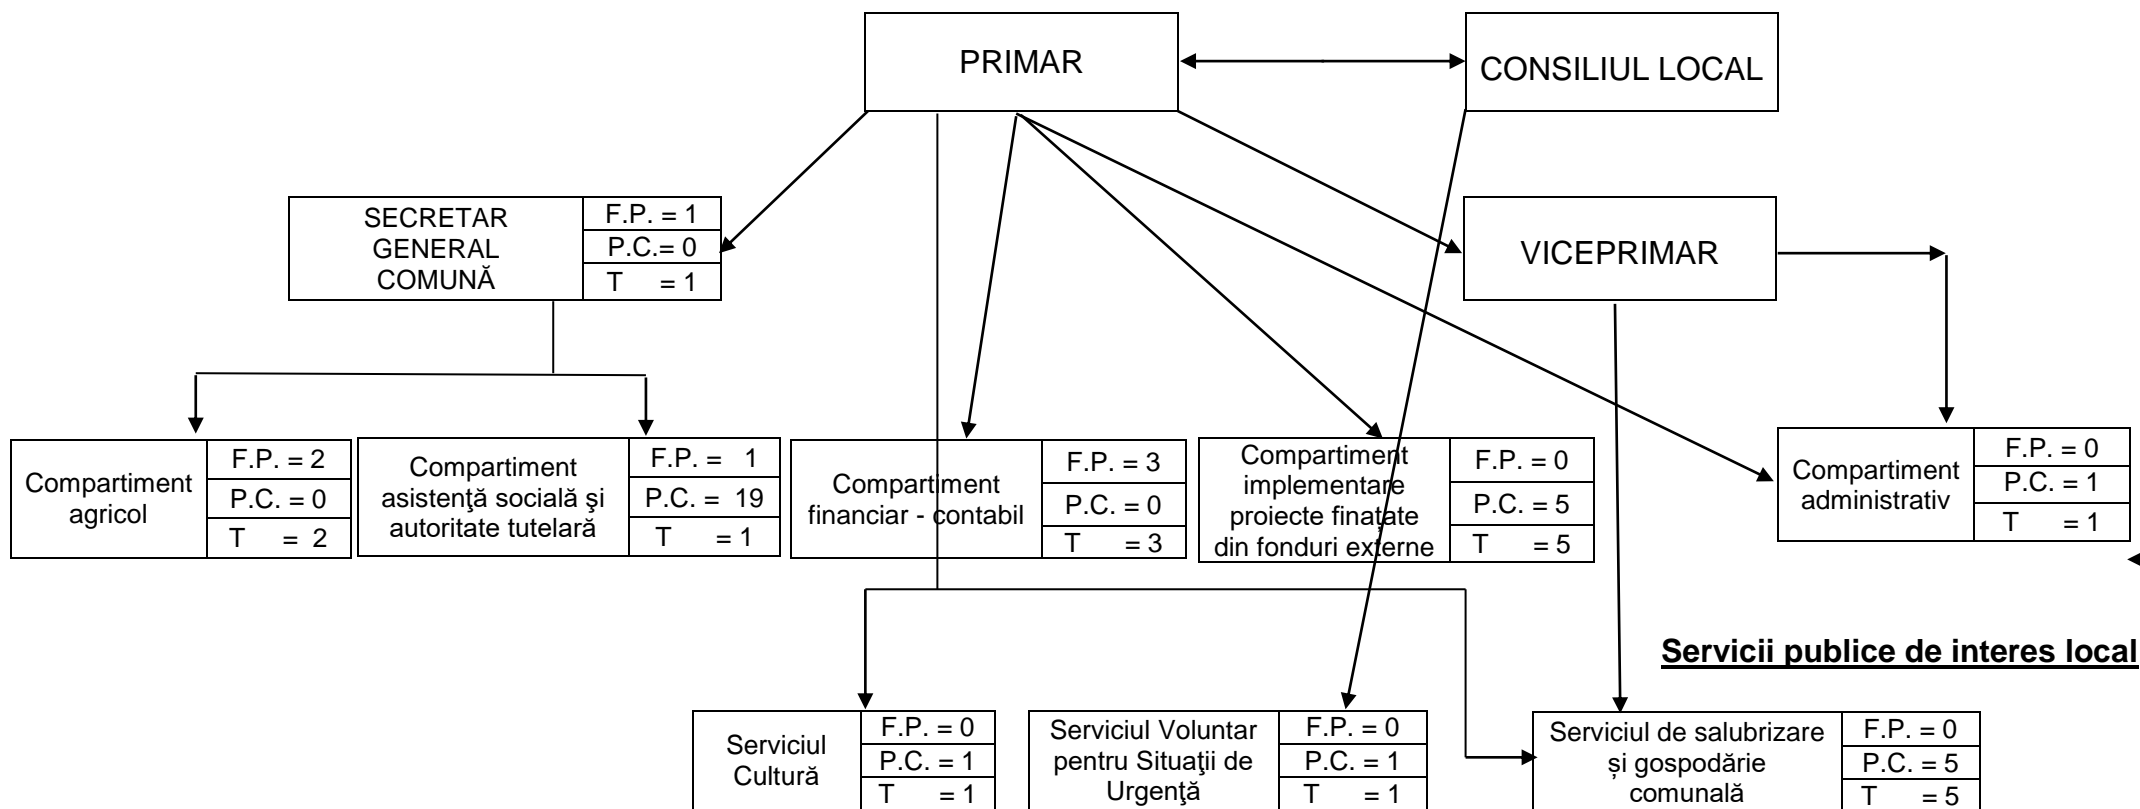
PRIMAR

CONSILIUL LOCAL

SECRETAR GENERAL COMUNĂ

F.P. = 1
P.C.= 0
T = 1

VICEPRIMAR

Compartiment agricol

F.P. = 2
P.C. = 0
T = 2

Compartiment asistenţă socială şi autoritate tutelară

F.P. = 1
P.C. = 19
T = 1

Compartiment financiar - contabil

F.P. = 3
P.C. = 0
T = 3

Compartiment implementare proiecte finatate din fonduri externe

F.P. = 0
P.C. = 5
T = 5

Compartiment administrativ

F.P. = 0
P.C. = 1
T = 1

Servicii publice de interes local

Serviciul Cultură

F.P. = 0
P.C. = 1
T = 1

Serviciul Voluntar pentru Situaţii de Urgenţă

F.P. = 0
P.C. = 1
T = 1

Serviciul de salubrizare și gospodărie comunală

F.P. = 0
P.C. = 5
T = 5